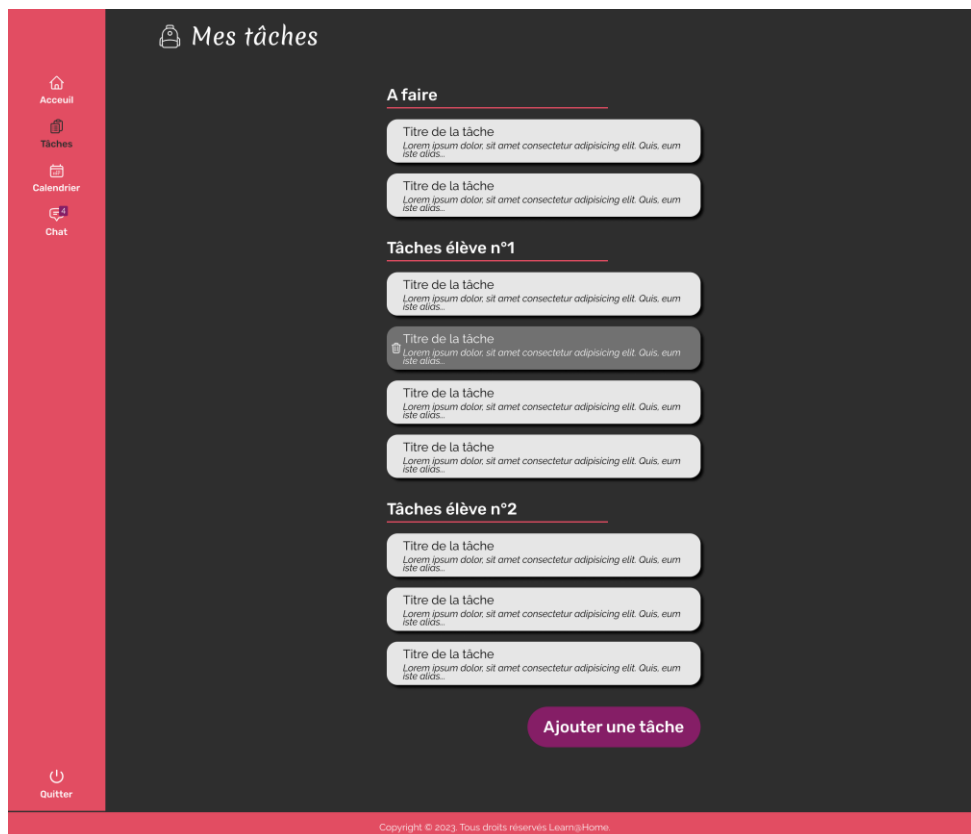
Acceuil
Tâches
Calendrier
4
Chat

Quitter

Mes tâches

A faire

Titre de la tâche
Lorem ipsum dolor, sit amet consectetur adipisicing elit. Quis, eum iste alias...

Titre de la tâche
Lorem ipsum dolor, sit amet consectetur adipisicing elit. Quis, eum iste alias...

Tâches élève n°1

Titre de la tâche
Lorem ipsum dolor, sit amet consectetur adipisicing elit. Quis, eum iste alias...

Titre de la tâche
Lorem ipsum dolor, sit amet consectetur adipisicing elit. Quis, eum iste alias...

Titre de la tâche
Lorem ipsum dolor, sit amet consectetur adipisicing elit. Quis, eum iste alias...

Titre de la tâche
Lorem ipsum dolor, sit amet consectetur adipisicing elit. Quis, eum iste alias...

Tâches élève n°2

Titre de la tâche
Lorem ipsum dolor, sit amet consectetur adipisicing elit. Quis, eum iste alias...

Titre de la tâche
Lorem ipsum dolor, sit amet consectetur adipisicing elit. Quis, eum iste alias...

Titre de la tâche
Lorem ipsum dolor, sit amet consectetur adipisicing elit. Quis, eum iste alias...

Ajouter une tâche

Copyright © 2023. Tous droits réservés Learn@Home